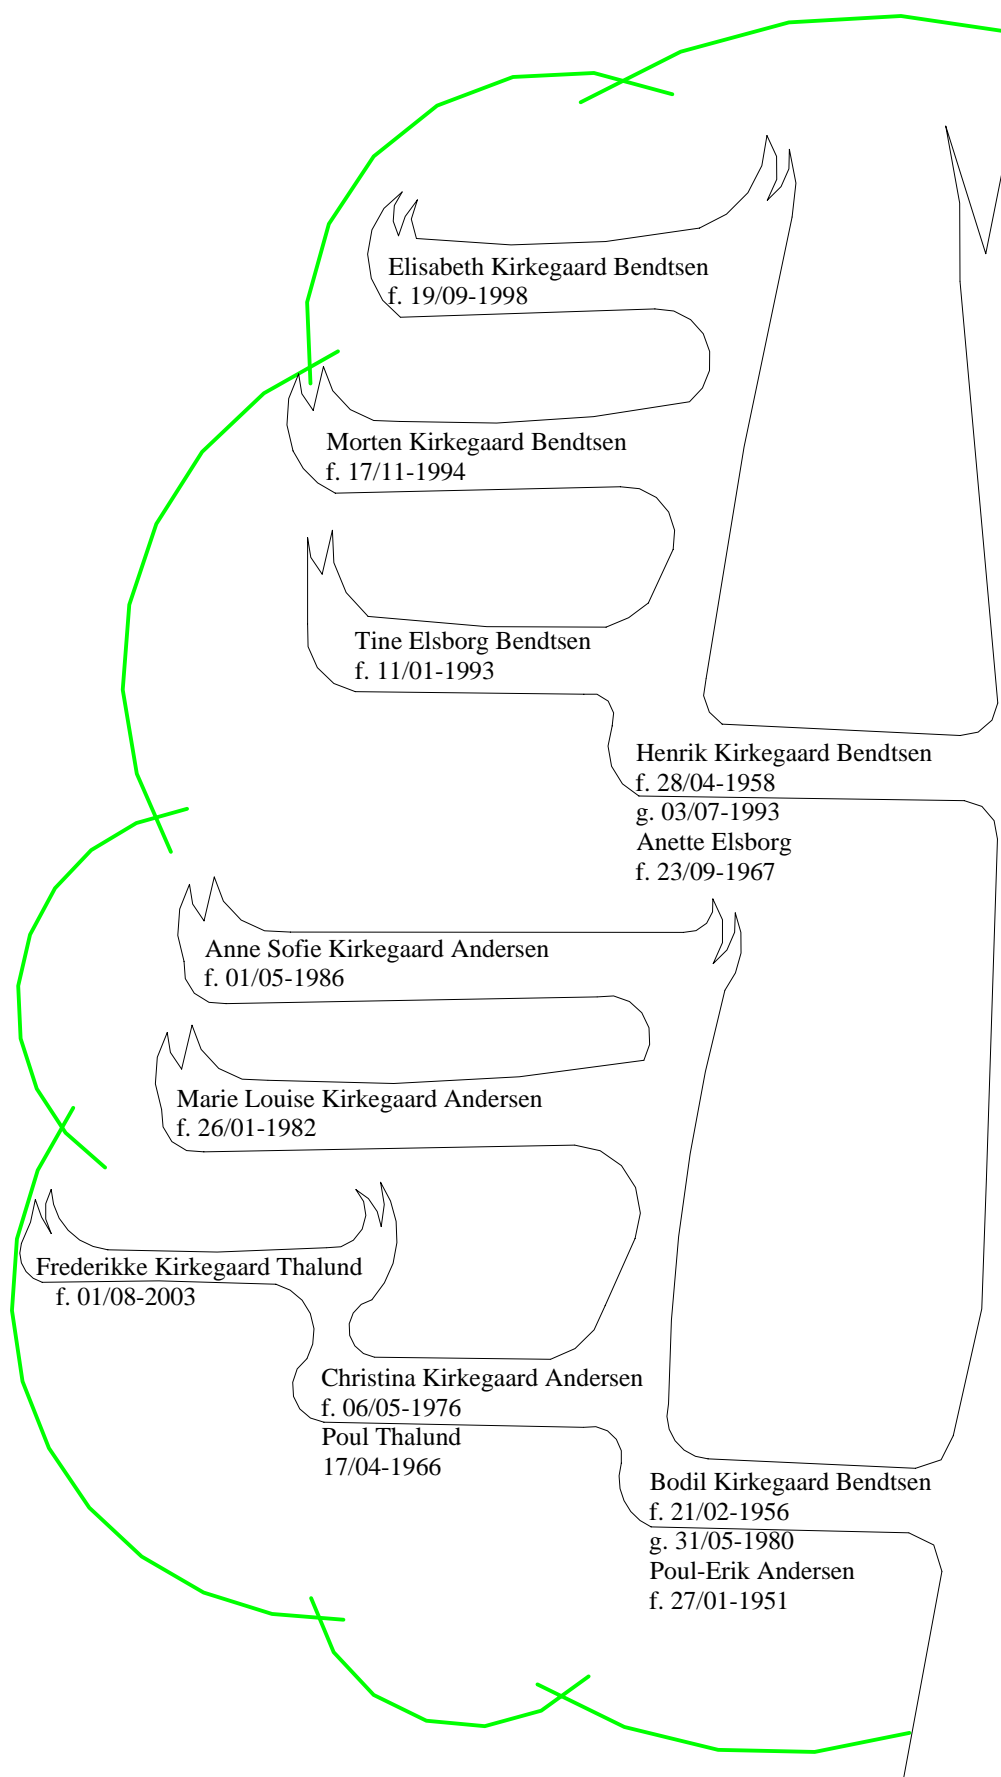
Elisabeth Kirkegaard Bendtsen
f. 19/09-1998

Morten Kirkegaard Bendtsen
f. 17/11-1994

Tine Elsborg Bendtsen
f. 11/01-1993

Henrik Kirkegaard Bendtsen
f. 28/04-1958
g. 03/07-1993
Anette Elsborg
f. 23/09-1967

Anne Sofie Kirkegaard Andersen
f. 01/05-1986

Marie Louise Kirkegaard Andersen
f. 26/01-1982

Frederikke Kirkegaard Thalund
f. 01/08-2003

Christina Kirkegaard Andersen
f. 06/05-1976
Poul Thalund
17/04-1966

Bodil Kirkegaard Bendtsen
f. 21/02-1956
g. 31/05-1980
Poul-Erik Andersen
f. 27/01-1951